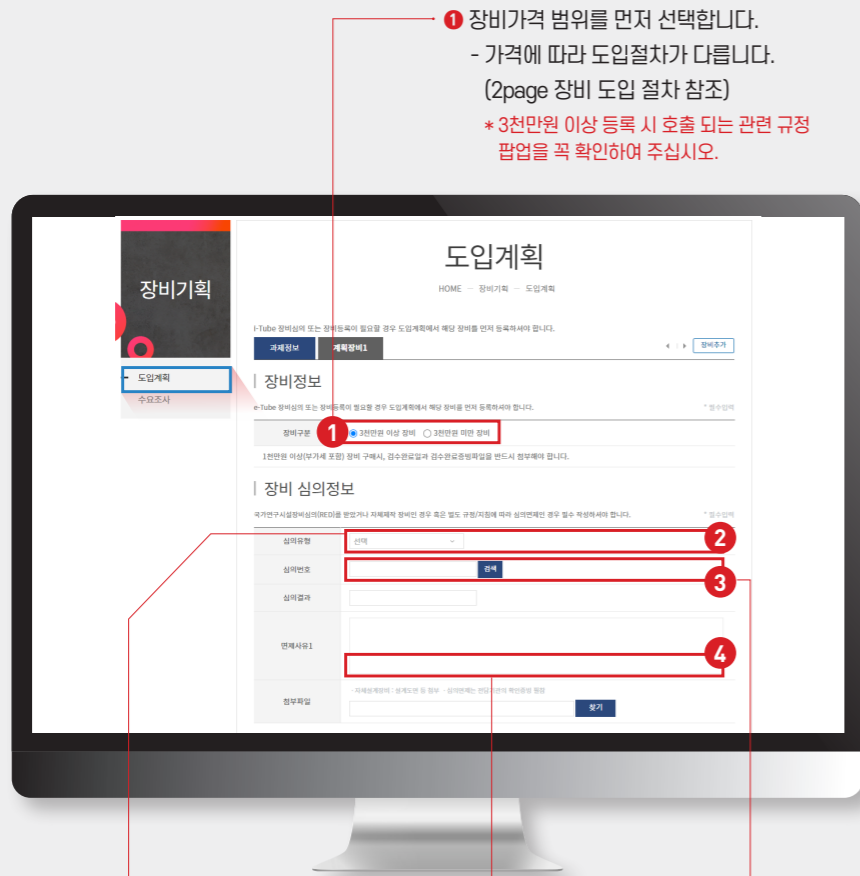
❶ 장비가격 범위를 먼저 선택합니다.
- 가격에 따라 도입절차가 다릅니다.
(2page 장비 도입 절차 참조)
* 3천만원 이상 등록 시 호출 되는 관련 규정 팝업을 꼭 확인하여 주십시오.

장비기획

도입계획
수요조사

도입계획

HOME – 장비기획 – 도입계획

i-Tube 장비심의 또는 장비등록이 필요할 경우 도입계획에서 해당 장비를 먼저 등록하셔야 합니다.

과제정보 계획장비1

장비추가

장비정보

e-Tube 장비심의 또는 장비등록이 필요할 경우 도입계획에서 해당 장비를 먼저 등록하셔야 합니다.

* 필수입력

장비구분 1 3천만원 이상 장비 3천만원 미만 장비

1천만원 이상(부가세 포함) 장비 구매시, 검수완료일과 검수완료증빙파일을 반드시 첨부해야 합니다.

장비 심의정보

국가연구시설장비심의(RED)를 받았거나 자체제작 장비인 경우 혹은 별도 규정/지침에 따라 심의면제인 경우 필수 작성하셔야 합니다.

* 필수입력

심의유형 선택 2
심의번호 검색 3
심의결과
면제사유1 4
첨부파일 자체설계원의 : 설계도면 등 첨부 심의면제는 관련기관의 확인증빙 등을 찾기